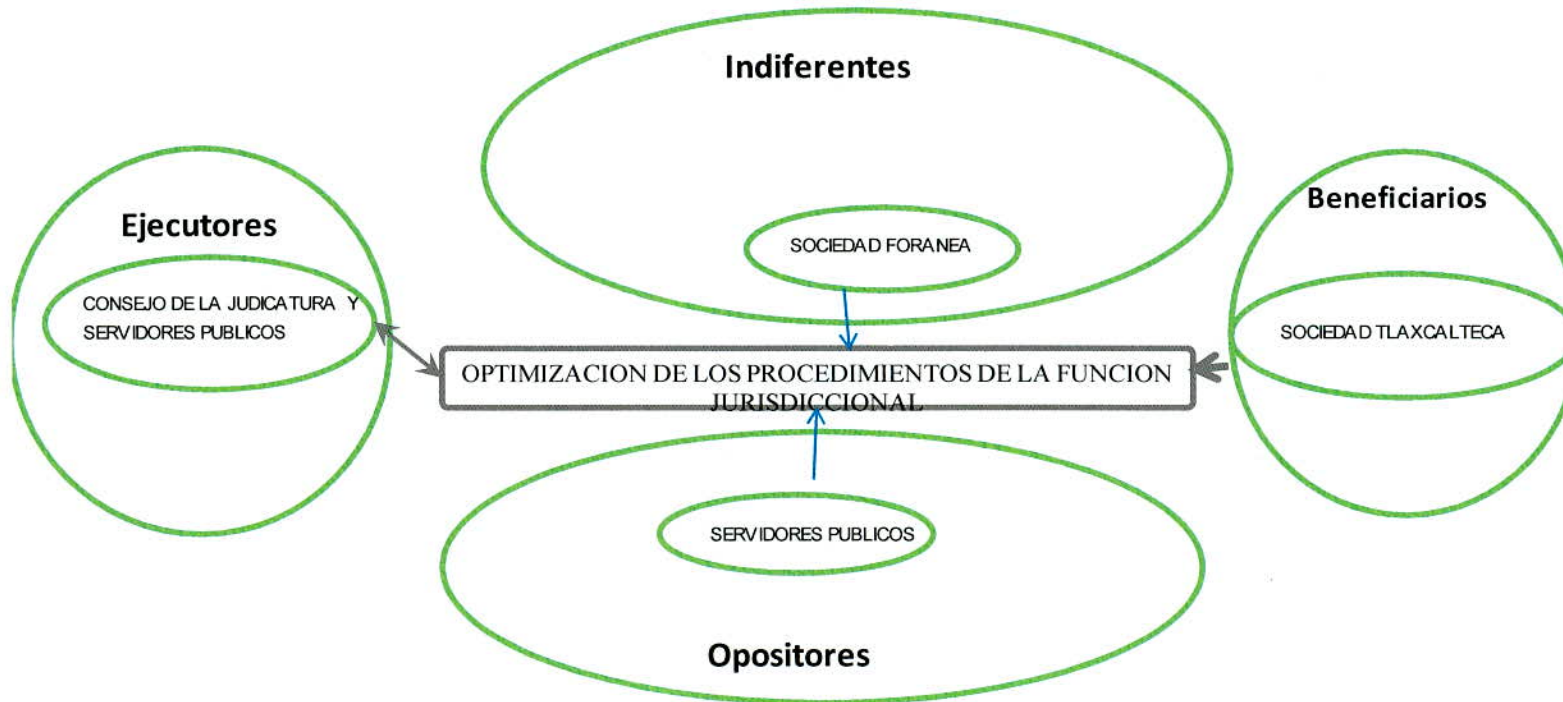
Indiferentes

SOCIEDAD FORANEA

Ejecutores

CONSEJO DE LA JUDICATURA Y SERVIDORES PUBLICOS

Beneficiarios

SOCIEDAD TLAXCALTECA

OPTIMIZACION DE LOS PROCEDIMIENTOS DE LA FUNCION JURISDICCIONAL

SERVIDORES PUBLICOS

Opositores